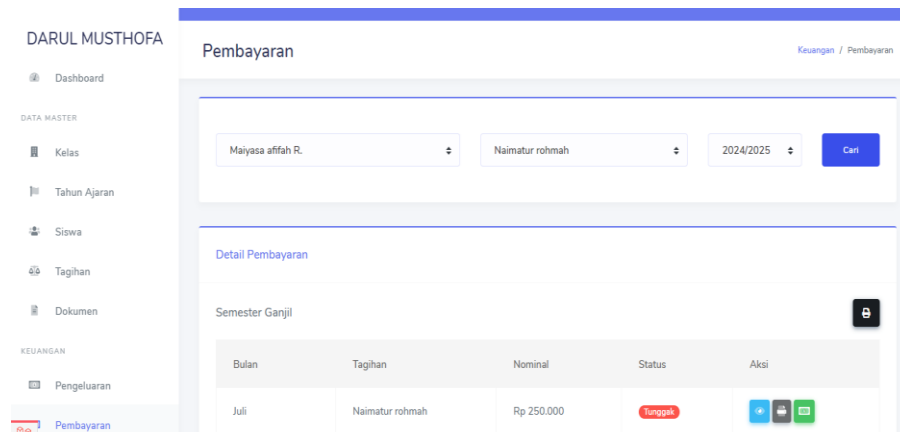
DARUL MUSTHOFA

Dashboard

DATA MASTER

Kelas

Tahun Ajaran

Siswa

Tagihan

Dokumen

KEUANGAN

Pengeluaran

Pembayaran

Pembayaran

Keuangan / Pembayaran

Maiyasa afifah R.

Naimatur rohmah

2024/2025

Cari

Detail Pembayaran

Semester Ganjil

| Bulan | Tagihan | Nominal | Status | Aksi |
|---|---|---|---|---|
| Juli | Naimatur rohmah | Rp 250.000 | Tunggak | |